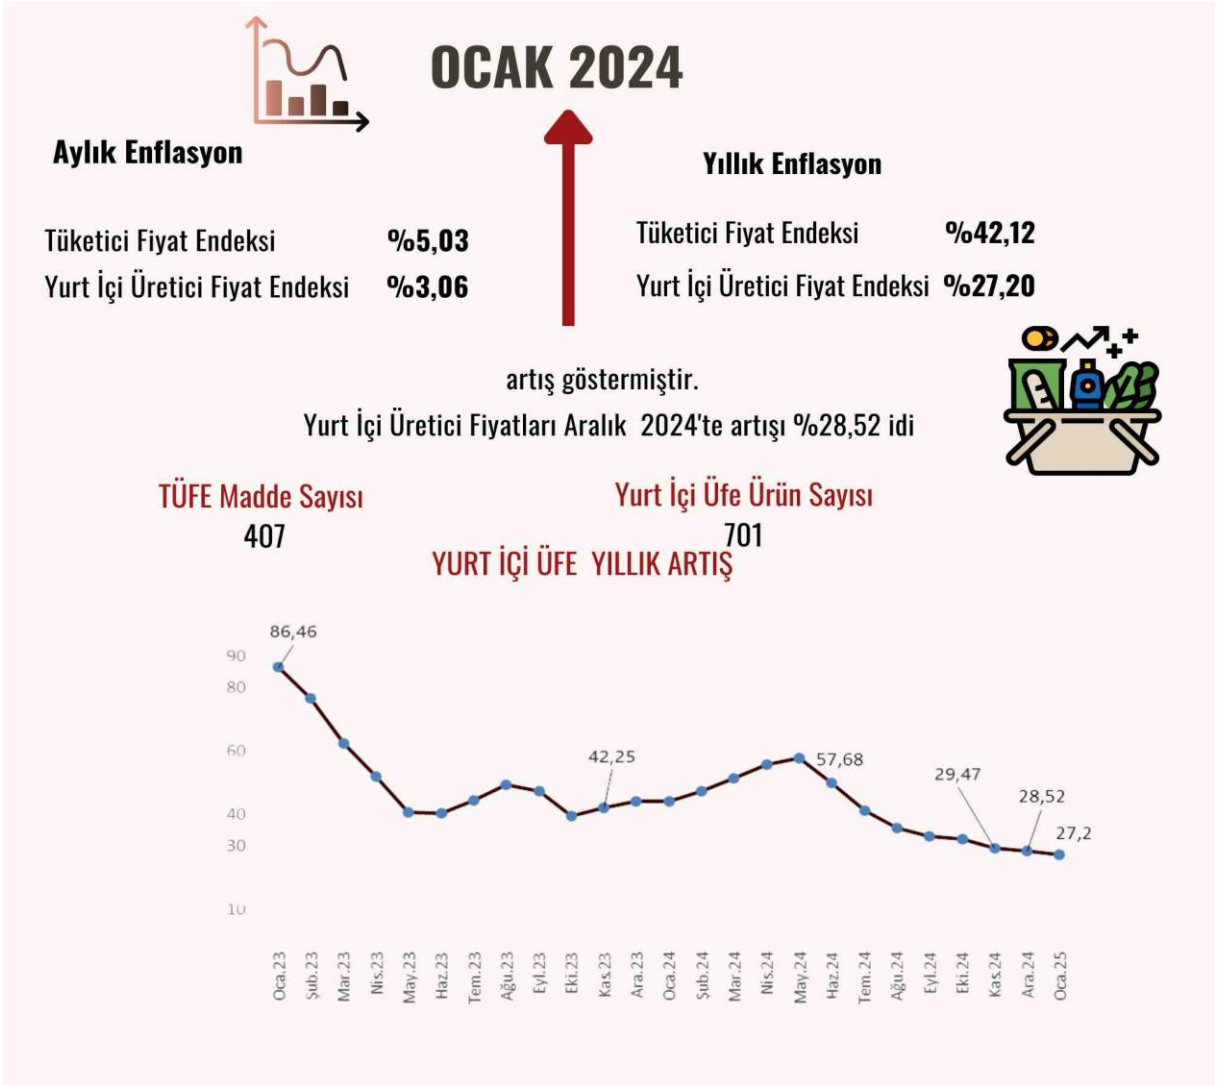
OCAK 2024

Aylık Enflasyon

Tüketici Fiyat Endeksi %5,03
Yurt İçi Üretici Fiyat Endeksi %3,06

Yıllık Enflasyon

Tüketici Fiyat Endeksi %42,12
Yurt İçi Üretici Fiyat Endeksi %27,20

artış göstermiştir.
Yurt İçi Üretici Fiyatları Aralık 2024'te artışı %28,52 idi

TÜFE Madde Sayısı
407

Yurt İçi Üfe Ürün Sayısı
701

YURT İÇİ ÜFE YILLIK ARTIŞ

86,46
42,25
57,68
29,47
28,52
27,2

90
80
60
40
30
10

Oca.23 Şub.23 Mar.23 Nis.23 May.23 Haz.23 Tem.23 Ağu.23 Eyl.23 Eki.23 Kas.23 Ara.23 Oca.24 Şub.24 Mar.24 Nis.24 May.24 Haz.24 Tem.24 Ağu.24 Eyl.24 Eki.24 Kas.24 Ara.24 Oca.25